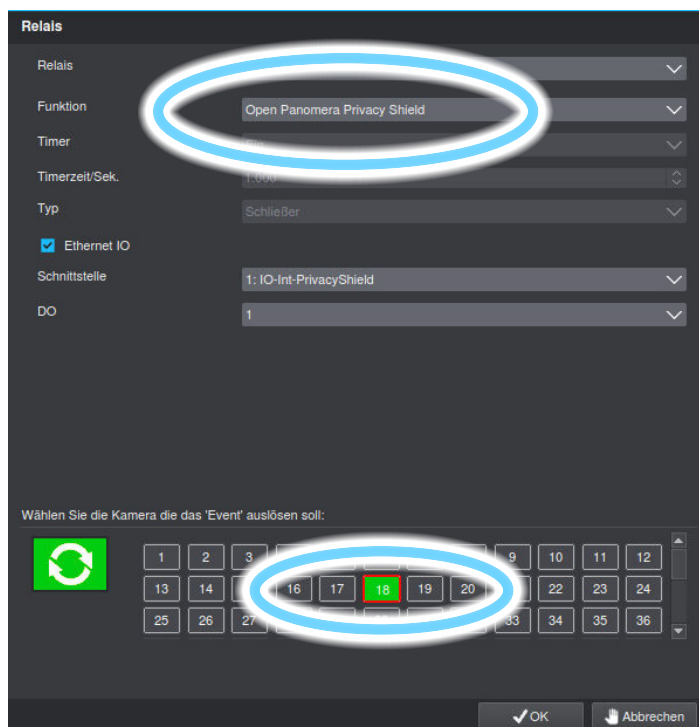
Relais

Relais

Funktion Open Panomera Privacy Shield

Timer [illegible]

Timerzeit/Sek. 1.000

Typ Schließer

Ethernet IO

Schnittstelle 1: IO-Int-PrivacyShield

DO 1

Wählen Sie die Kamera die das 'Event' auslösen soll:

| 1 | 2 | 3 | | | | | | 9 | 10 | 11 | 12 |
|---|---|---|---|---|---|---|---|---|---|---|---|
| 13 | 14 | | 16 | 17 | 18 | 19 | 20 | | 22 | 23 | 24 |
| 25 | 26 | 27 | | | | | | 33 | 34 | 35 | 36 |

OK Abbrechen